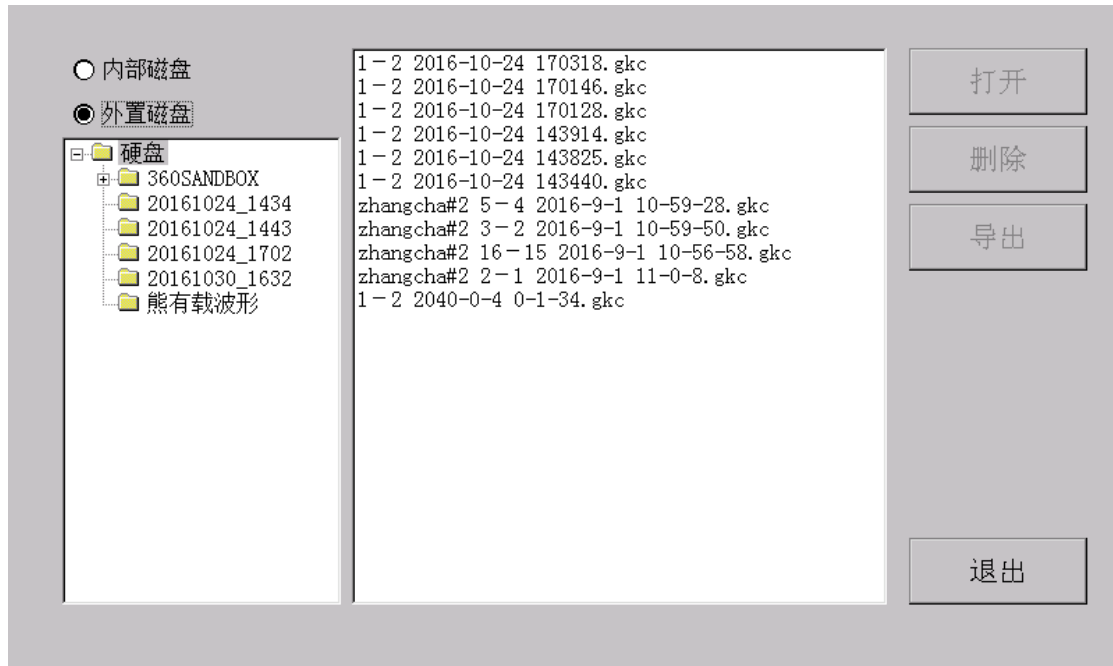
内部磁盘
外置磁盘

硬盘
360SANDBOX
20161024_1434
20161024_1443
20161024_1702
20161030_1632
熊有载波形

1－2 2016-10-24 170318.gkc
1－2 2016-10-24 170146.gkc
1－2 2016-10-24 170128.gkc
1－2 2016-10-24 143914.gkc
1－2 2016-10-24 143825.gkc
1－2 2016-10-24 143440.gkc
zhangcha#2 5－4 2016-9-1 10-59-28.gkc
zhangcha#2 3－2 2016-9-1 10-59-50.gkc
zhangcha#2 16－15 2016-9-1 10-56-58.gkc
zhangcha#2 2－1 2016-9-1 11-0-8.gkc
1－2 2040-0-4 0-1-34.gkc

打开
删除
导出
退出